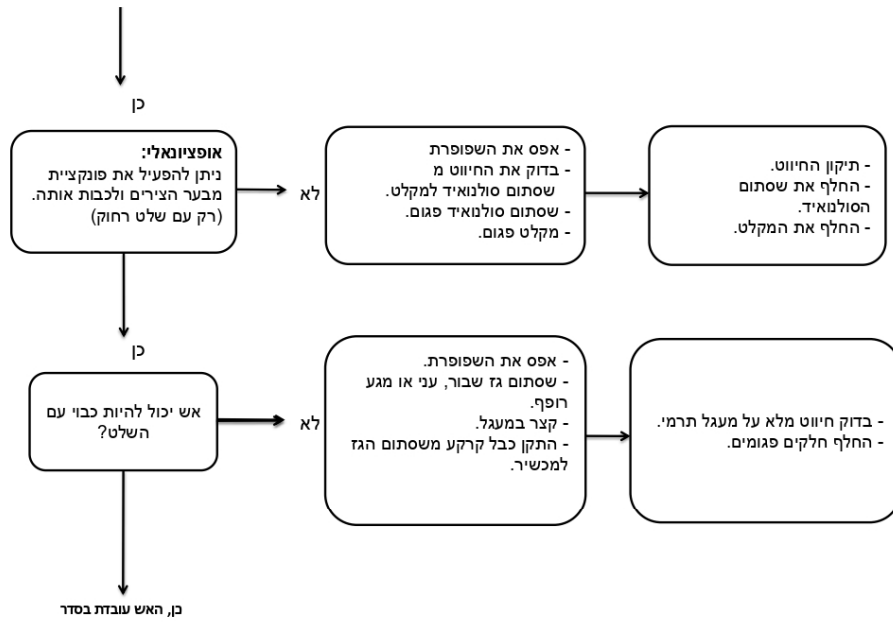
כן

אופציונאלי:
ניתן להפעיל את פונקציית מבער הצירים ולכבות אותה. (רק עם שלט רחוק)

לא

- אפס את השפופרת
- בדוק את החיווט מ שסתום סולנואיד למקלט.
- שסתום סולנואיד פגום.
- מקלט פגום.

- תיקון החיווט.
- החלף את שסתום הסולנואיד.
- החלף את המקלט.

כן

אש יכול להיות כבוי עם השלט?

לא

- אפס את השפופרת.
- שסתום גז שבור, עני או מגע רופף.
- קצר במעגל.
- התקן כבל קרקע משסתום הגז למכשיר.

- בדוק חיווט מלא על מעגל תרמי.
- החלף חלקים פגומים.

כן, האש עובדת בסדר